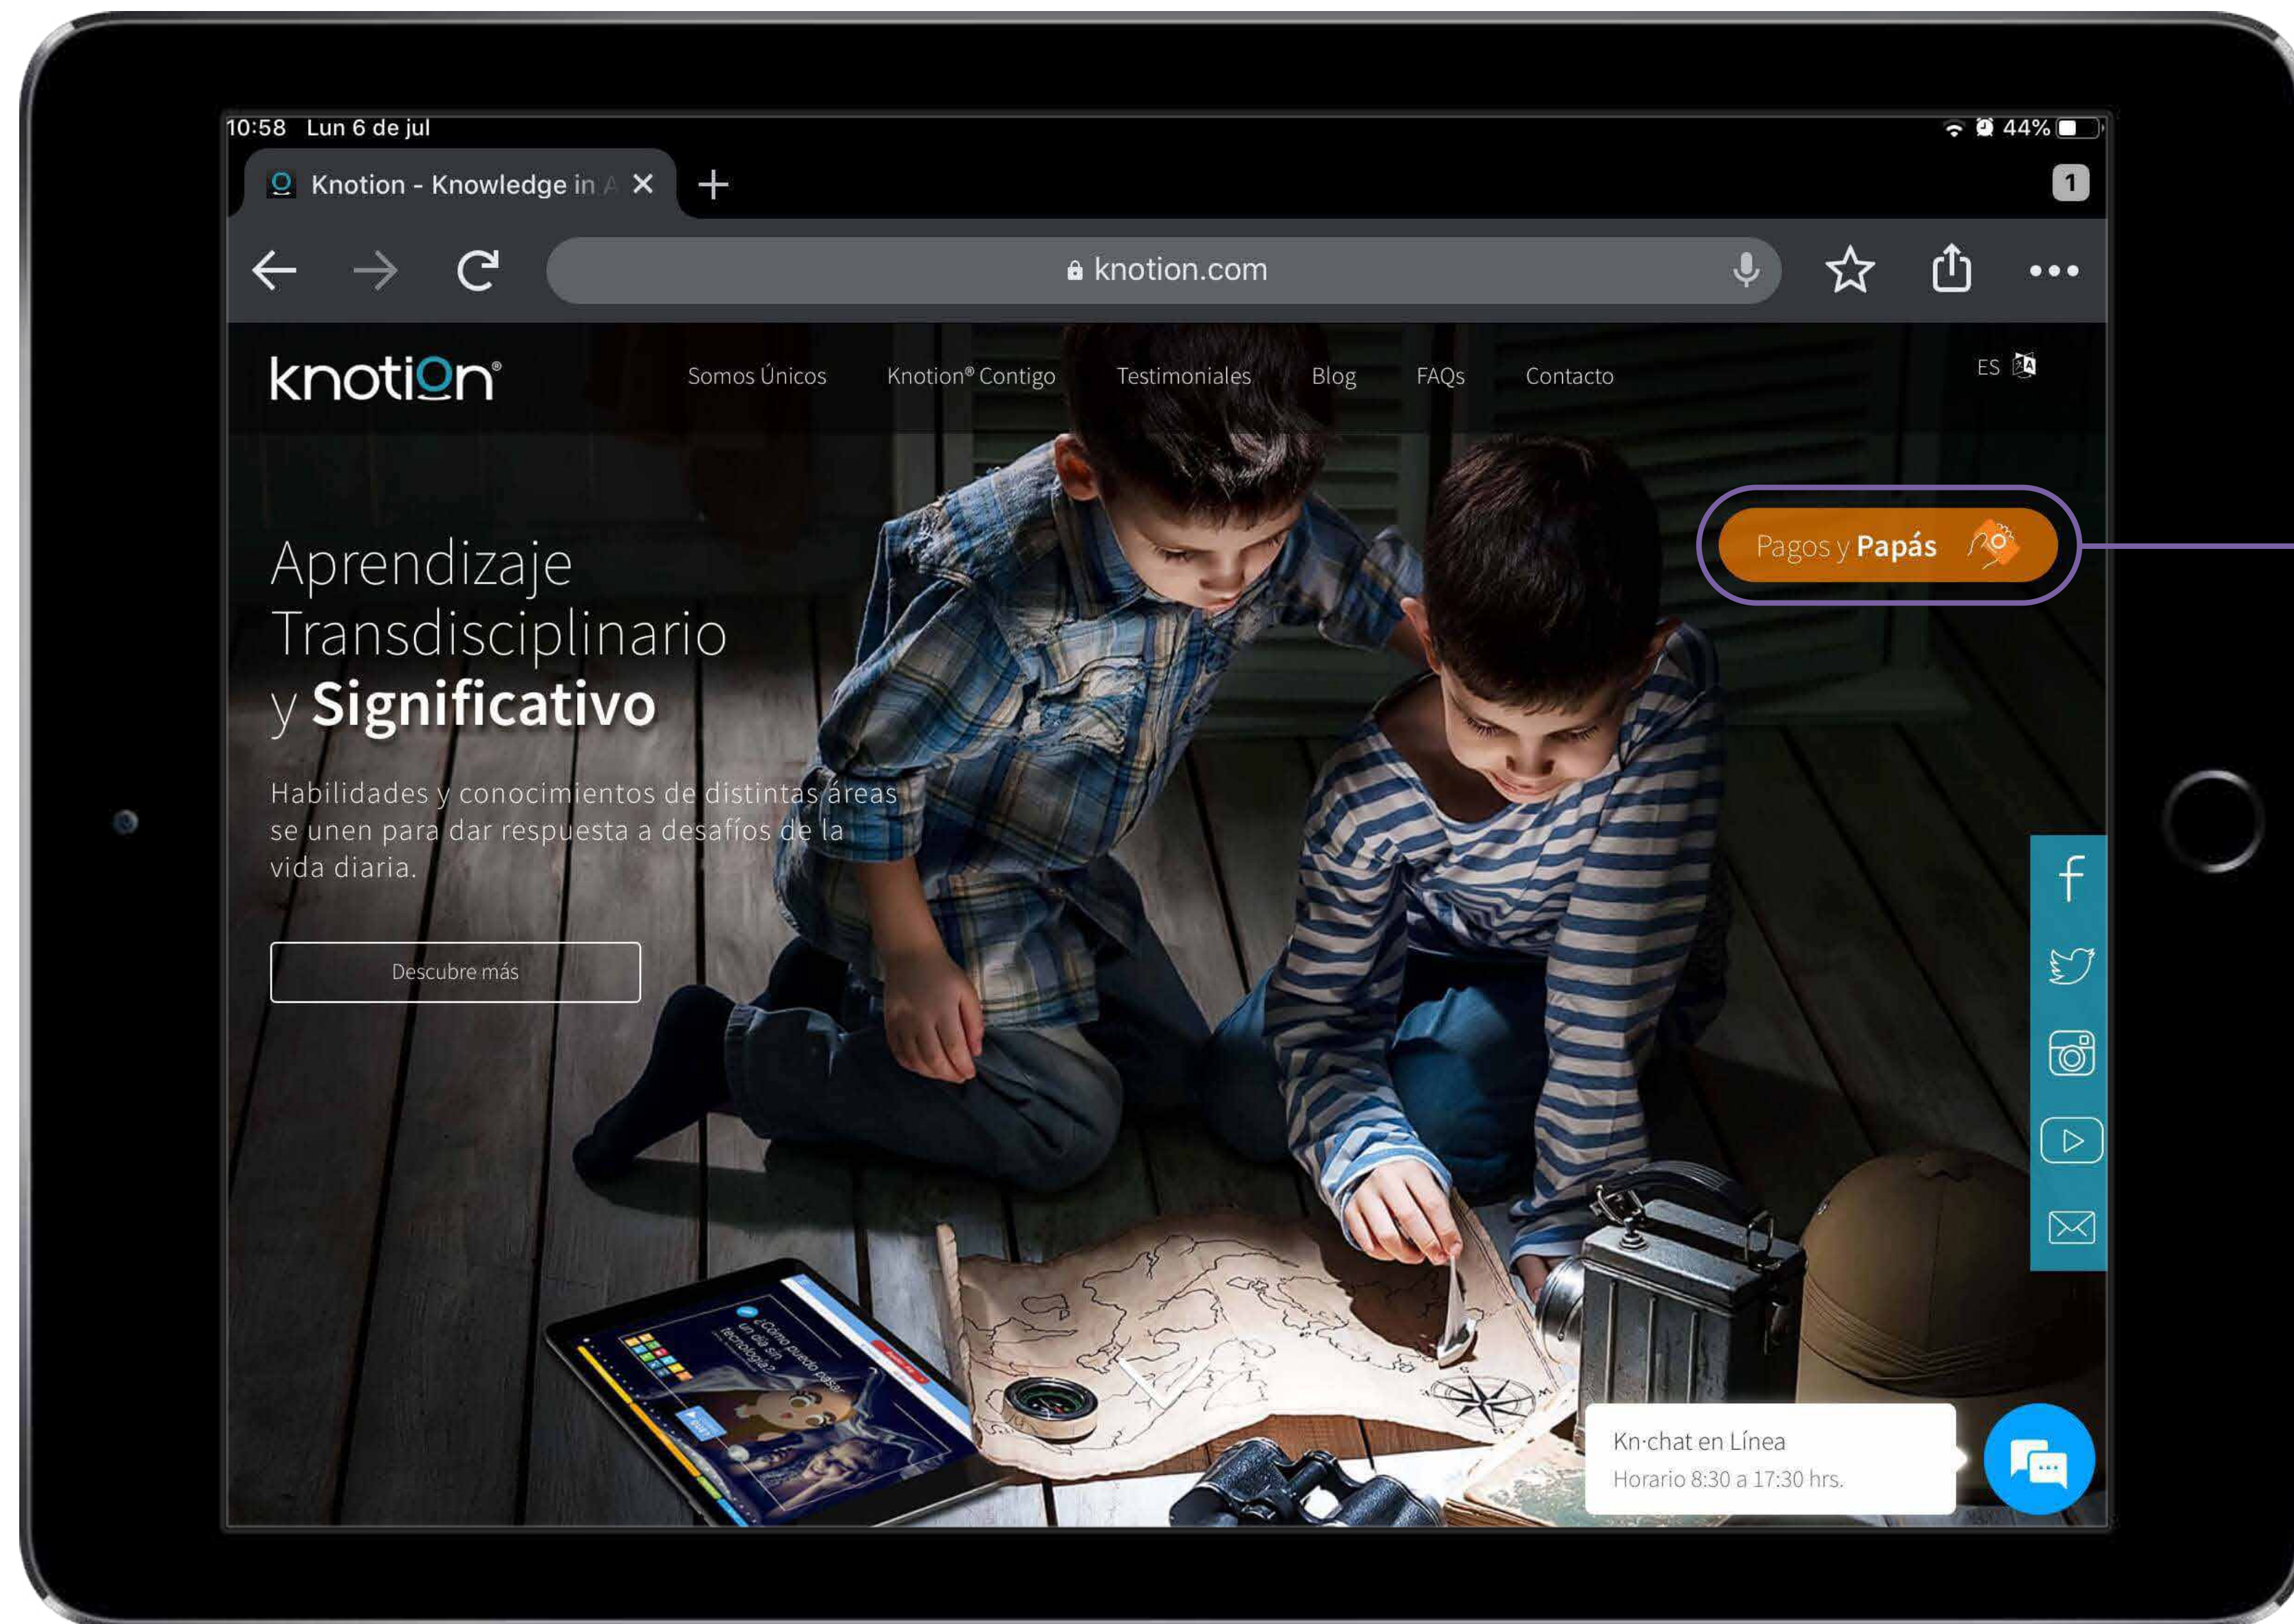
10:58 Lun 6 de jul

44%

Knotion - Knowledge in A

1

knotion.com

knotion®

Somos Únicos Knotion® Contigo Testimoniales Blog FAQs Contacto

ES

Pagos y **Papás**

Aprendizaje Transdisciplinario y **Significativo**

Habilidades y conocimientos de distintas áreas se unen para dar respuesta a desafíos de la vida diaria.

Descubre más

¿Cómo puedo pasar un día sin tecnología?

Kn-chat en Línea

Horario 8:30 a 17:30 hrs.